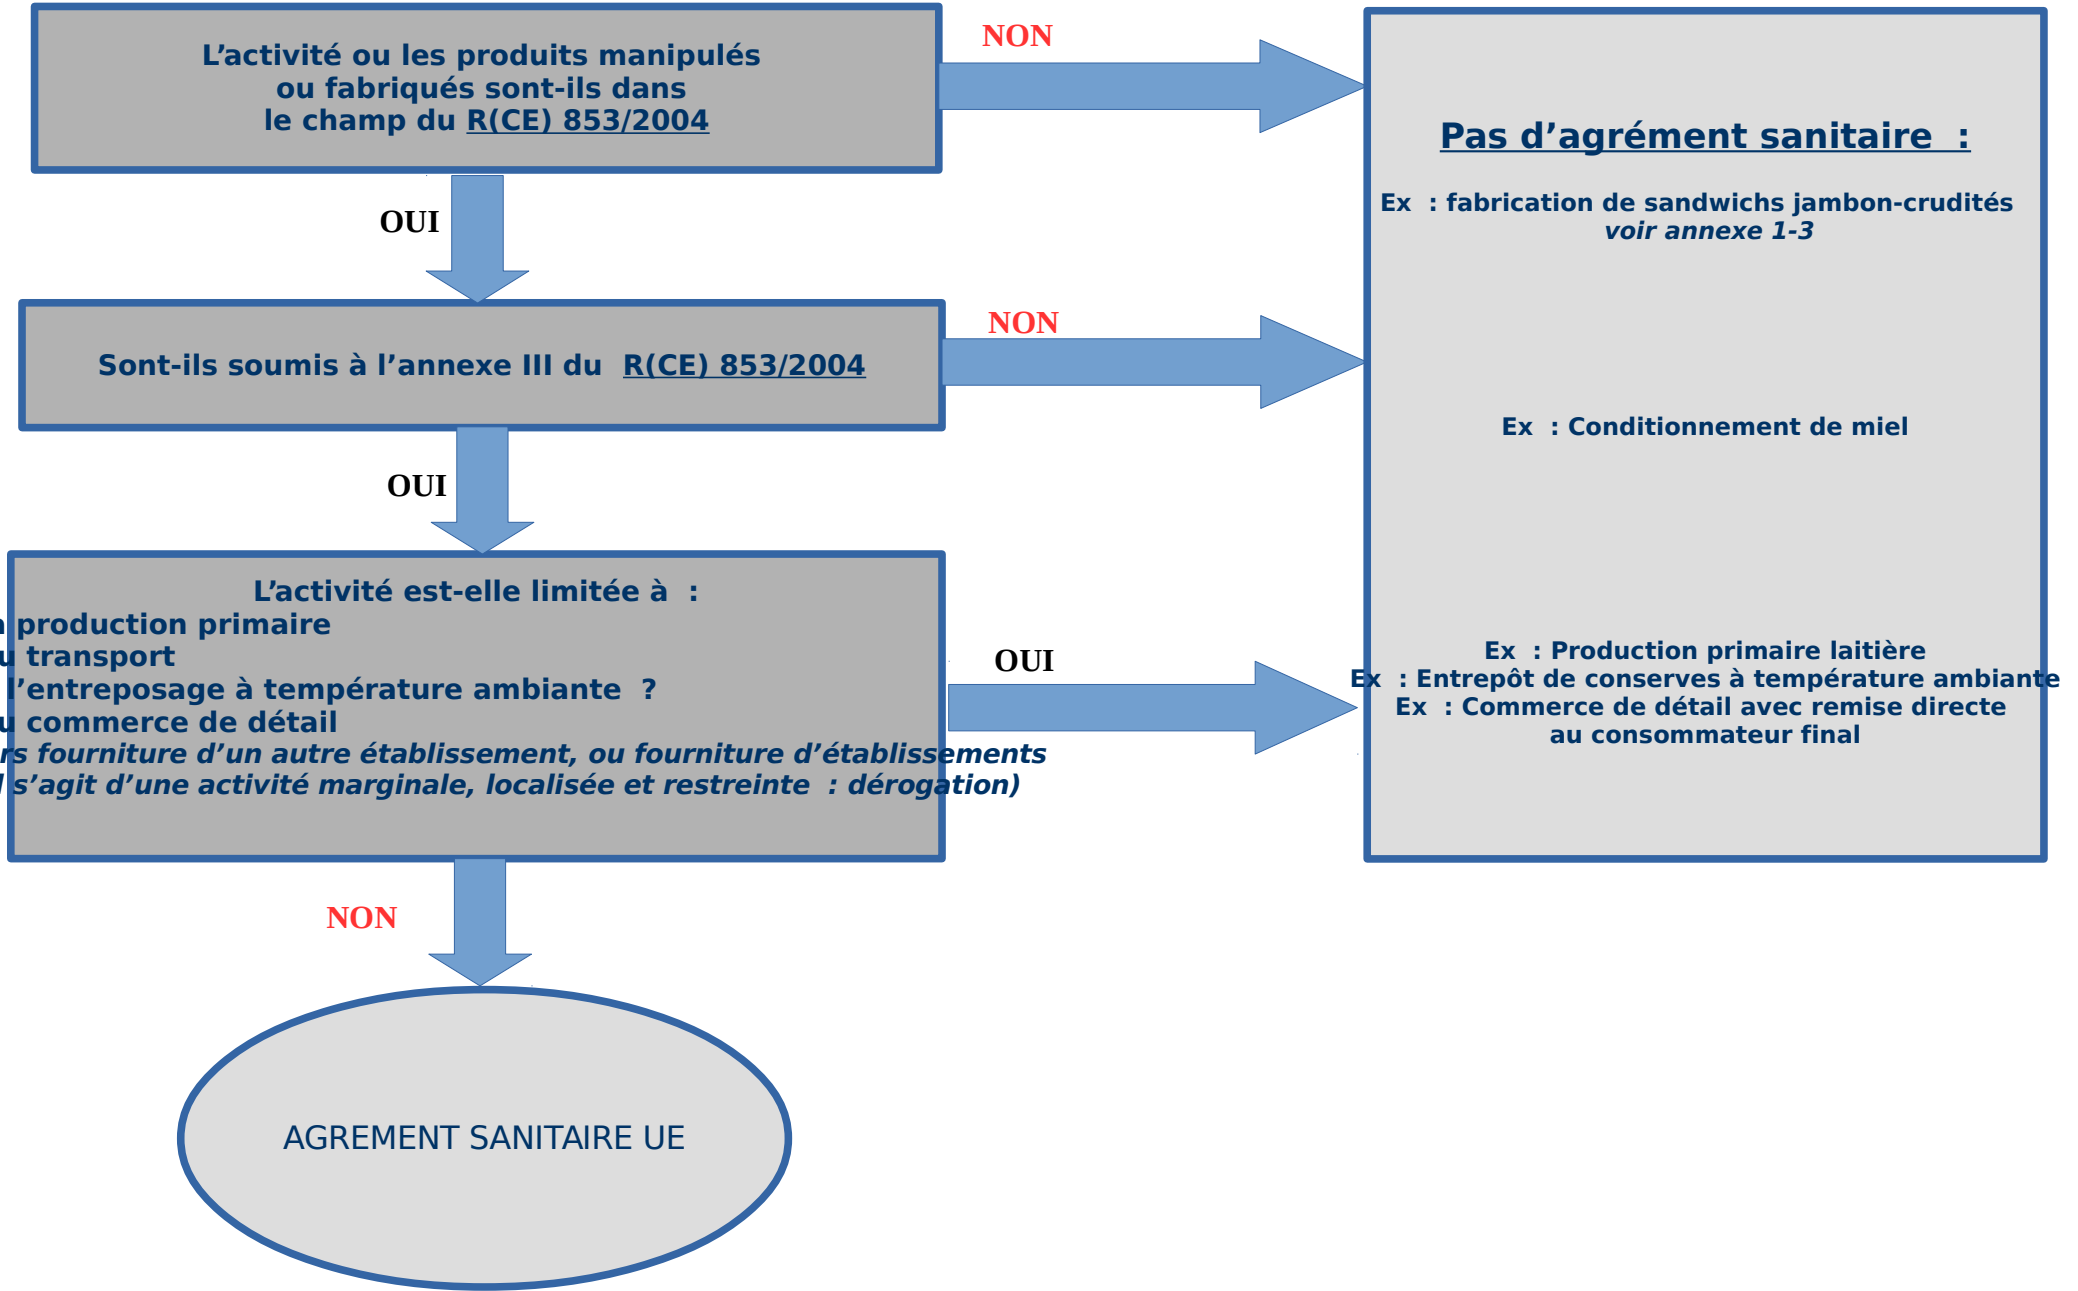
L’activité ou les produits manipulés ou fabriqués sont-ils dans le champ du R(CE) 853/2004

NON

OUI

Sont-ils soumis à l’annexe III du R(CE) 853/2004

NON

OUI

L’activité est-elle limitée à :
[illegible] production primaire
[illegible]u transport
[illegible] l’entreposage à température ambiante ?
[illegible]u commerce de détail
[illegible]rs fourniture d’un autre établissement, ou fourniture d’établissements
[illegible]l s’agit d’une activité marginale, localisée et restreinte : dérogation)

OUI

NON

AGREMENT SANITAIRE UE

Pas d’agrément sanitaire :

Ex : fabrication de sandwichs jambon-crudités
voir annexe 1-3

Ex : Conditionnement de miel

Ex : Production primaire laitière
Ex : Entrepôt de conserves à température ambiante
Ex : Commerce de détail avec remise directe au consommateur final